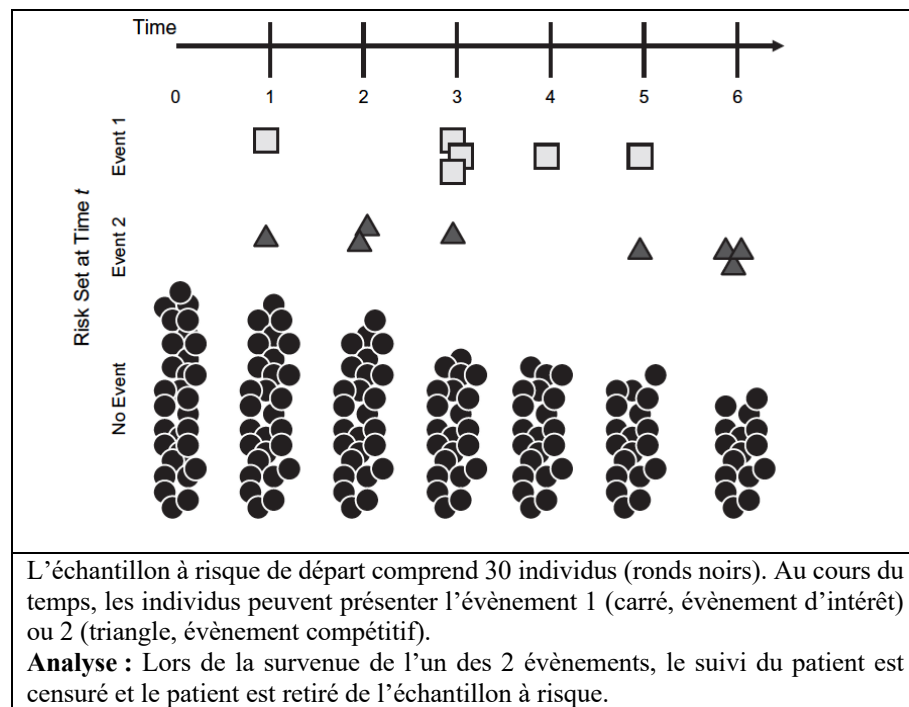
Time

0 1 2 3 4 5 6

Risk Set at Time $t$

Event 1

Event 2

No Event

L'échantillon à risque de départ comprend 30 individus (ronds noirs). Au cours du temps, les individus peuvent présenter l'évènement 1 (carré, évènement d'intérêt) ou 2 (triangle, évènement compétitif).

**Analyse :** Lors de la survenue de l'un des 2 évènements, le suivi du patient est censuré et le patient est retiré de l'échantillon à risque.